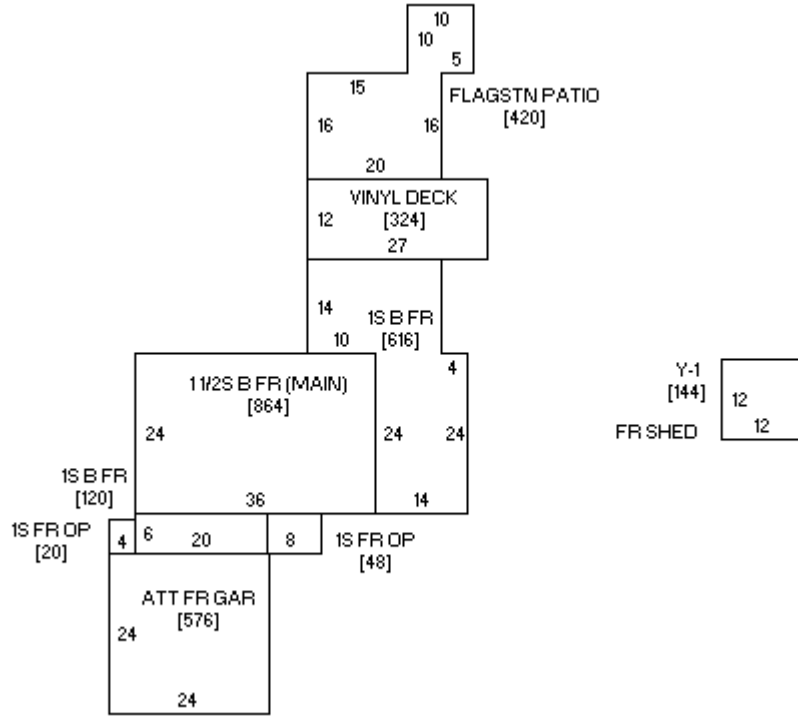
10
10
5
15
FLAGSTN PATIO
[420]
16
16
20
VINYL DECK
[324]
12
27
14
1S B FR
10
[616]
4
1 1/2S B FR (MAIN)
[864]
24
24
24
Y-1
[144]
12
FR SHED
12
1S B FR
[120]
36
14
1S FR OP
[20]
4
6
20
8
1S FR OP
[48]
ATT FR GAR
[576]
24
24